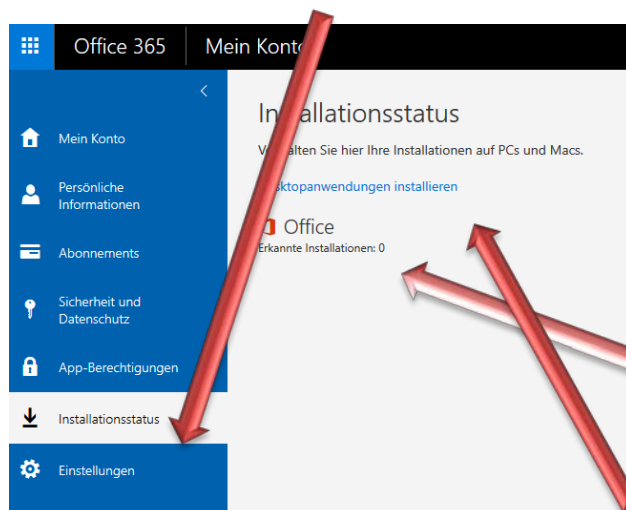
Office 365 Mein Kont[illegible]

<

Mein Konto

Persönliche Informationen

Abonnements

Sicherheit und Datenschutz

App-Berechtigungen

Installationsstatus

Einstellungen

I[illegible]nstallationsstatus

V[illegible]alten Sie hier Ihre Installationen auf PCs und Macs.

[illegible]sktopanwendungen installieren

Office

Erkannte Installationen: 0